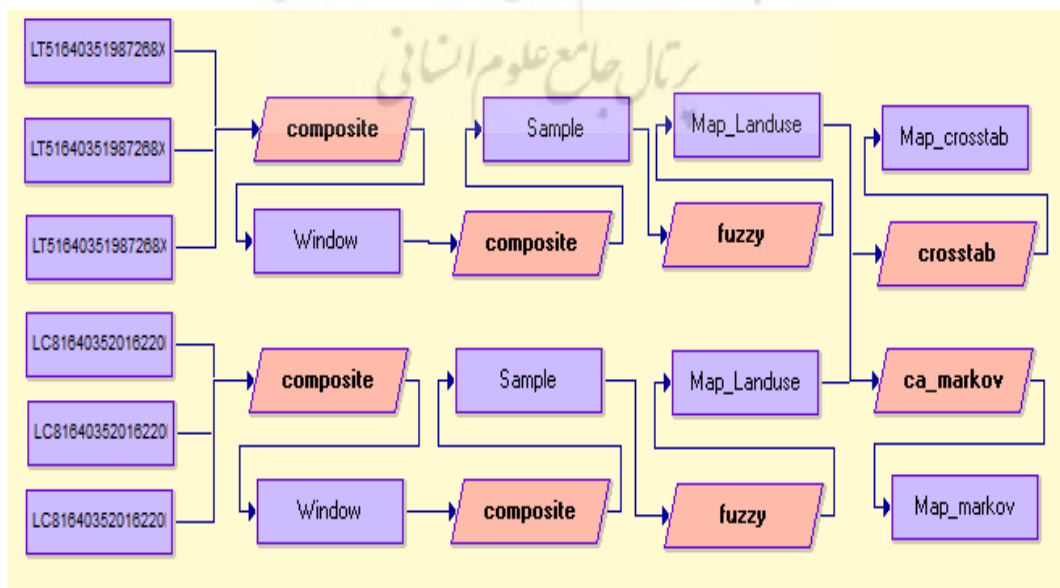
پرتال جامع علوم انسانی

LT51640351987268X

LT51640351987268X

LT51640351987268X

composite

Window

composite

Sample

Map_Landuse

fuzzy

Map_crosstab

crosstab

LC81640352016220

LC81640352016220

LC81640352016220

composite

Window

composite

Sample

Map_Landuse

fuzzy

ca_markov

Map_markov